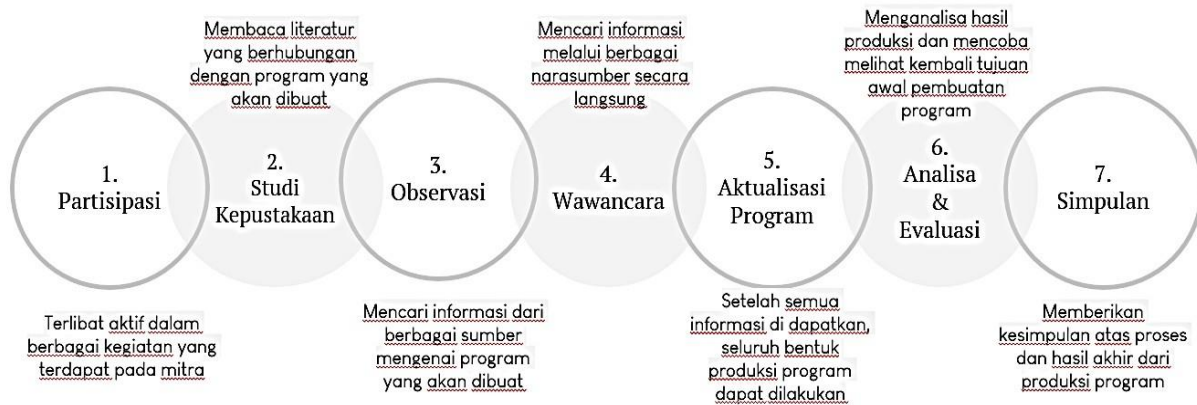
Membaca literatur yang berhubungan dengan program yang akan dibuat

Mencari informasi melalui berbagai narasumber secara langsung

Menganalisa hasil produksi dan mencoba melihat kembali tujuan awal pembuatan program

1.
Partisipasi

2.
Studi
Kepustakaan

3.
Observasi

4.
Wawancara

5.
Aktualisasi
Program

6.
Analisa
&
Evaluasi

7.
Simpulan

Terlibat aktif dalam berbagai kegiatan yang terdapat pada mitra

Mencari informasi dari berbagai sumber mengenai program yang akan dibuat

Setelah semua informasi di dapatkan, seluruh bentuk produksi program dapat dilakukan

Memberikan kesimpulan atas proses dan hasil akhir dari produksi program